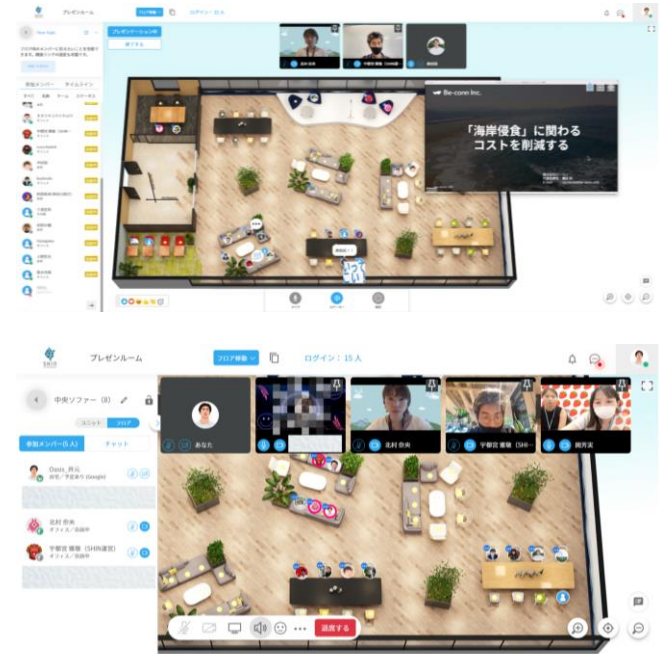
プレゼンルーム

ログイン：15 人

Be-conn Inc.

「海岸侵食」に関わる
コストを削減する

参加メンバー

プレゼンルーム

フロア移動

ログイン：15 人

中央ソファー (8)

ユニット

フロア

参加メンバー(5 人)

チャット

Oasis_將元

北村 奈央

宇都宮 雅矩 (SHIN運営)

あなた

北村 奈央

宇都宮 雅矩 (SHIN...

岡芹実

退席する